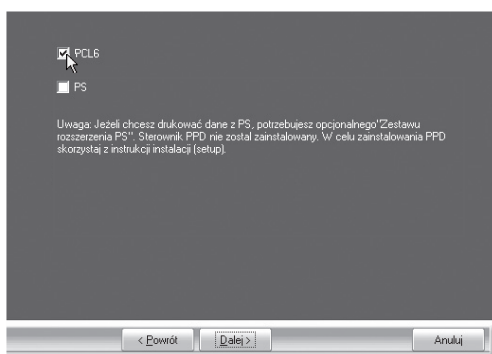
PCL6

PS

Uwaga: Jeżeli chcesz drukować dane z PS, potrzebujesz opcjonalnego"Zestawu rozszerzenia PS". Sterownik PPD nie został zainstalowany. W celu zainstalowania PPD skorzystaj z instrukcji instalacji (setup).

< Powrót

Dalej >

Anuluj